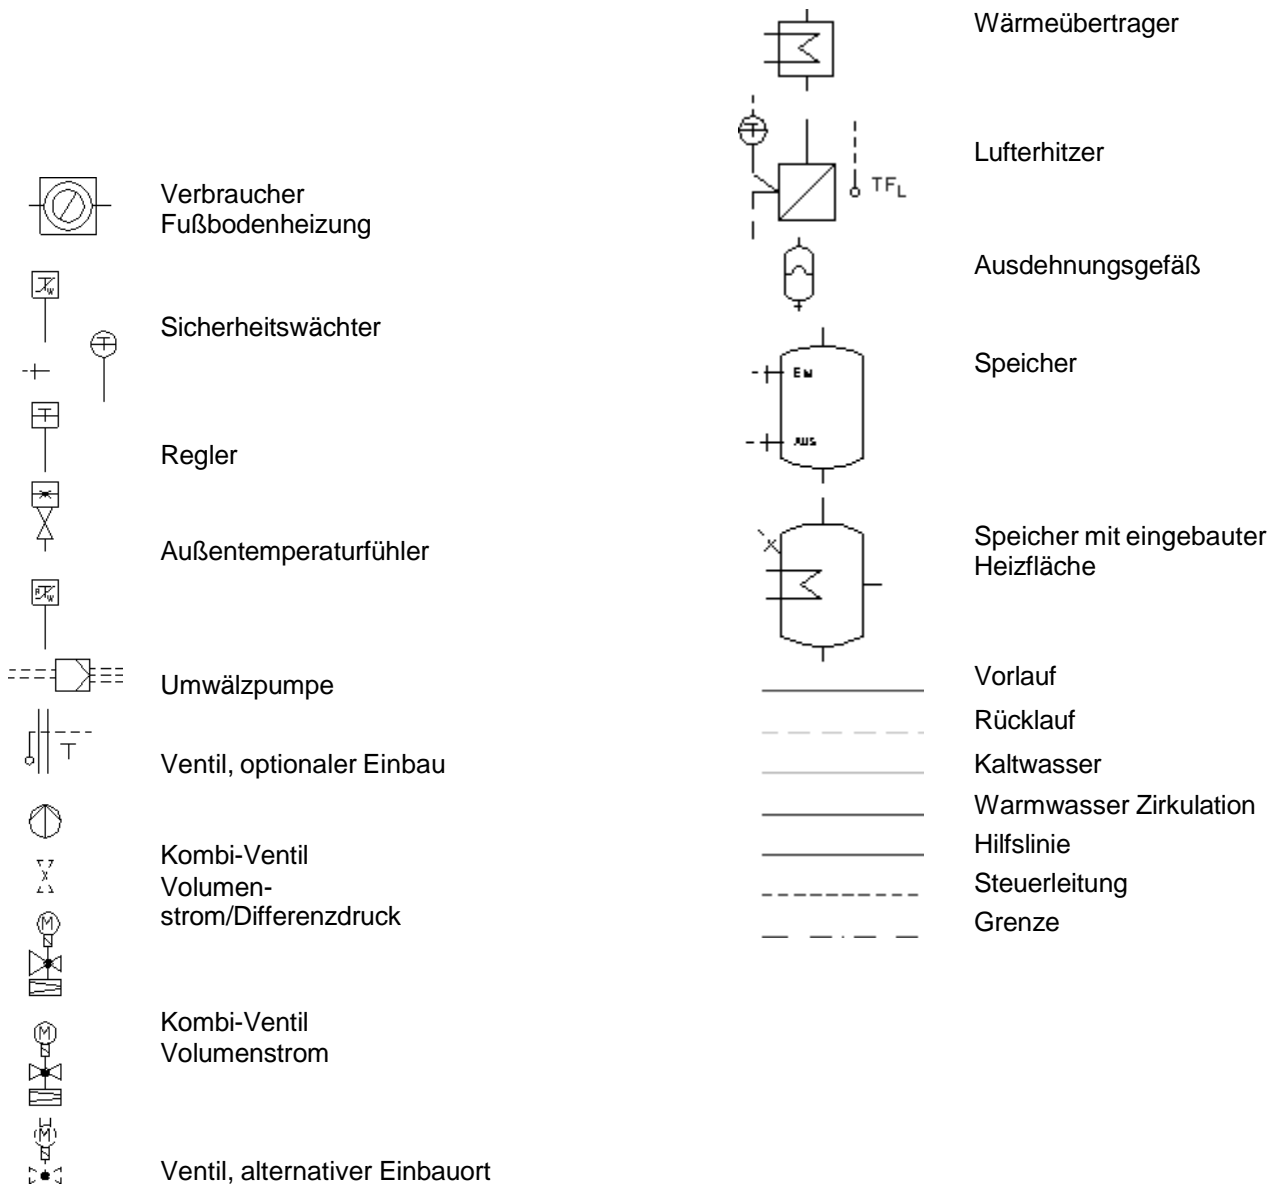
Verbraucher Fußbodenheizung

Sicherheitswächter

Regler

Außentemperaturfühler

Umwälzpumpe

Ventil, optionaler Einbau

Kombi-Ventil Volumenstrom/Differenzdruck

Kombi-Ventil Volumenstrom

Ventil, alternativer Einbauort

Wärmeübertrager

Lufterhitzer

TF$_L$

Ausdehnungsgefäß

Speicher

EIN

AUS

Speicher mit eingebauter Heizfläche

Vorlauf

Rücklauf

Kaltwasser

Warmwasser Zirkulation

Hilfslinie

Steuerleitung

Grenze